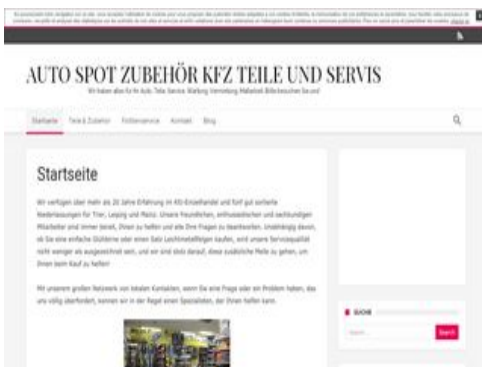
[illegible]

AUTO SPOT ZUBEHÖR KFZ TEILE UND SERVIS

Wir haben alles für Ihr Auto. Teile. Service. Wartung. Vermietung. Maßarbeit. Bitte besuchen Sie uns!

Startseite Teile & Zubehör Fotoservice Kontakt Blog

Startseite

Wir verfügen über mehr als 20 Jahre Erfahrung im Kfz-Einzelhandel und fünf gut sortierte Niederlassungen für Trier, Leipzig und Mainz. Unsere freundlichen, enthusiastischen und sachkundigen Mitarbeiter sind immer bereit, Ihnen zu helfen und alle Ihre Fragen zu beantworten. Unabhängig davon, ob Sie eine einfache Glühbirne oder einen Satz Leichtmetallfelgen kaufen, wird unsere Servicequalität nicht weniger als ausgezeichnet sein, und wir sind stolz darauf, diese zusätzliche Meile zu gehen, um Ihnen beim Kauf zu helfen!

Mit unserem großen Netzwerk von lokalen Kontakten, wenn Sie eine Frage oder ein Problem haben, das uns völlig überfordert, können wir in der Regel einen Spezialisten, der Ihnen helfen kann.

SUCHE

Search ...

Search